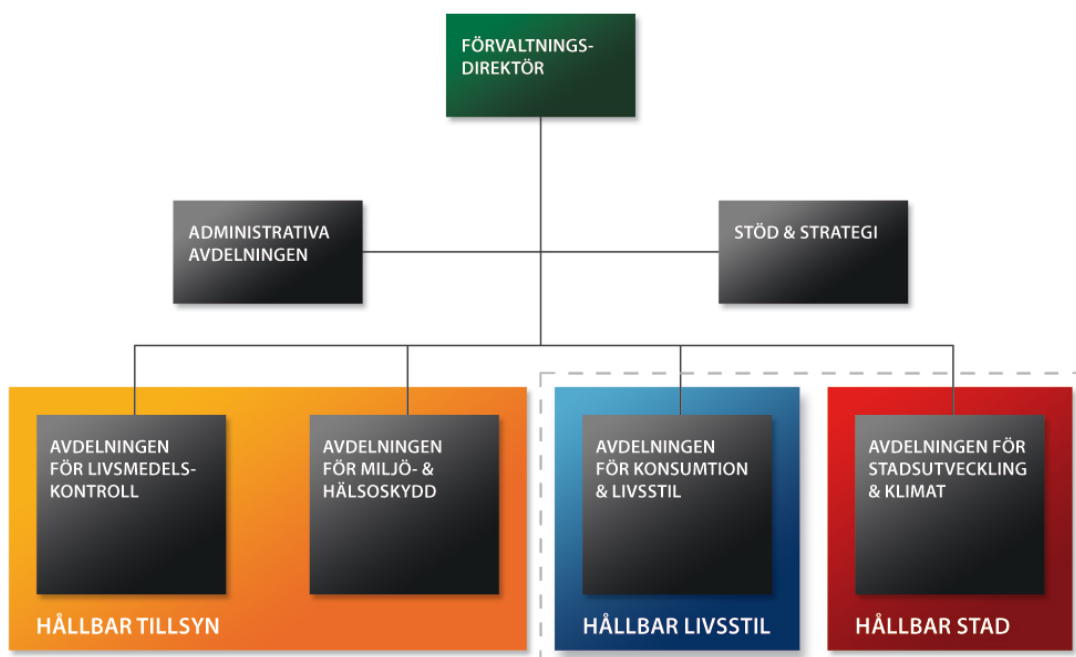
FÖRVALTNINGSDIREKTÖR

ADMINISTRATIVA AVDELNINGEN

STÖD & STRATEGI

AVDELNINGEN FÖR LIVSMEDELSKONTROLL

AVDELNINGEN FÖR MILJÖ- & HÄLSOSKYDD

HÅLLBAR TILLSYN

AVDELNINGEN FÖR KONSUMTION & LIVSSTIL

HÅLLBAR LIVSSTIL

AVDELNINGEN FÖR STADSUTVECKLING & KLIMAT

HÅLLBAR STAD